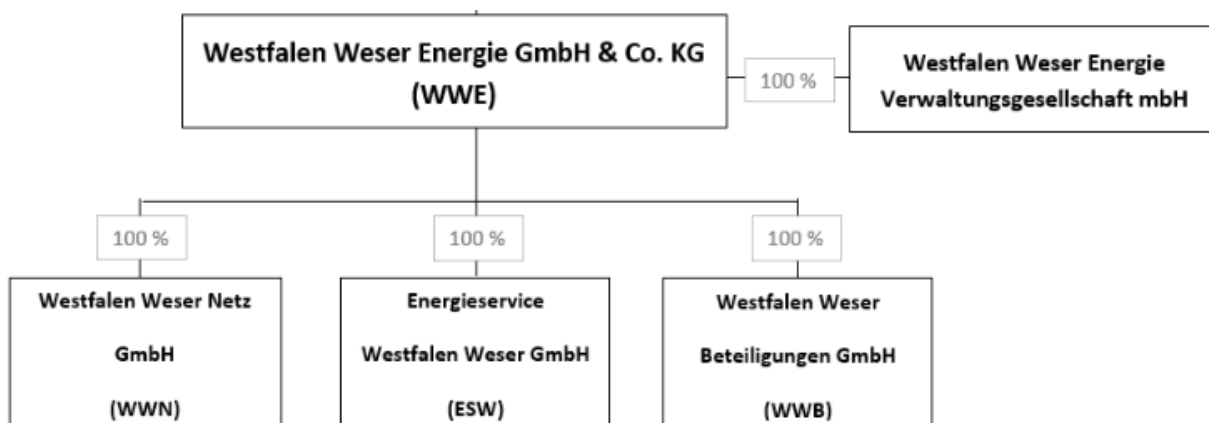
Westfalen Weser Energie GmbH & Co. KG
(WWE)

100 %

Westfalen Weser Energie Verwaltungsgesellschaft mbH

100 %

100 %

100 %

Westfalen Weser Netz GmbH
(WWN)

Energieservice Westfalen Weser GmbH
(ESW)

Westfalen Weser Beteiligungen GmbH
(WWB)